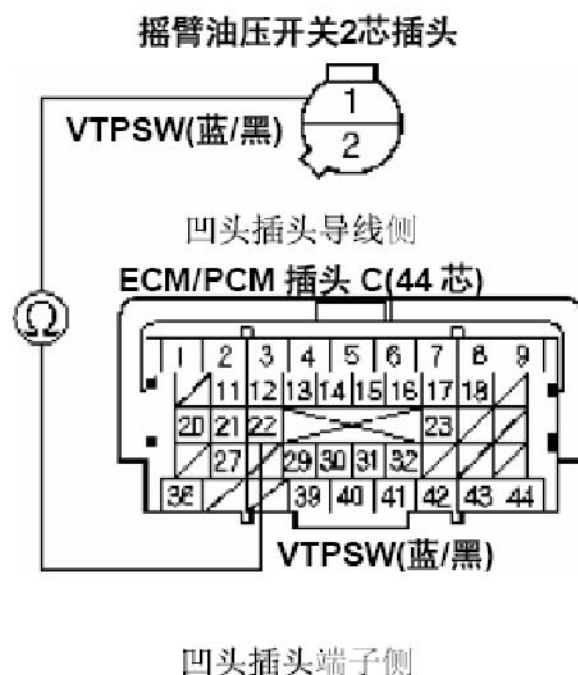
摇臂油压开关2芯插头

1
2

VTPSW(蓝/黑)

凹头插头导线侧

ECM/PCM 插头 C(44 芯)

Ω

1 2 3 4 5 6 7 8 9
11 12 13 14 15 16 17 18
20 21 22 23
27 29 30 31 32
38 39 40 41 42 43 44

VTPSW(蓝/黑)

凹头插头端子侧